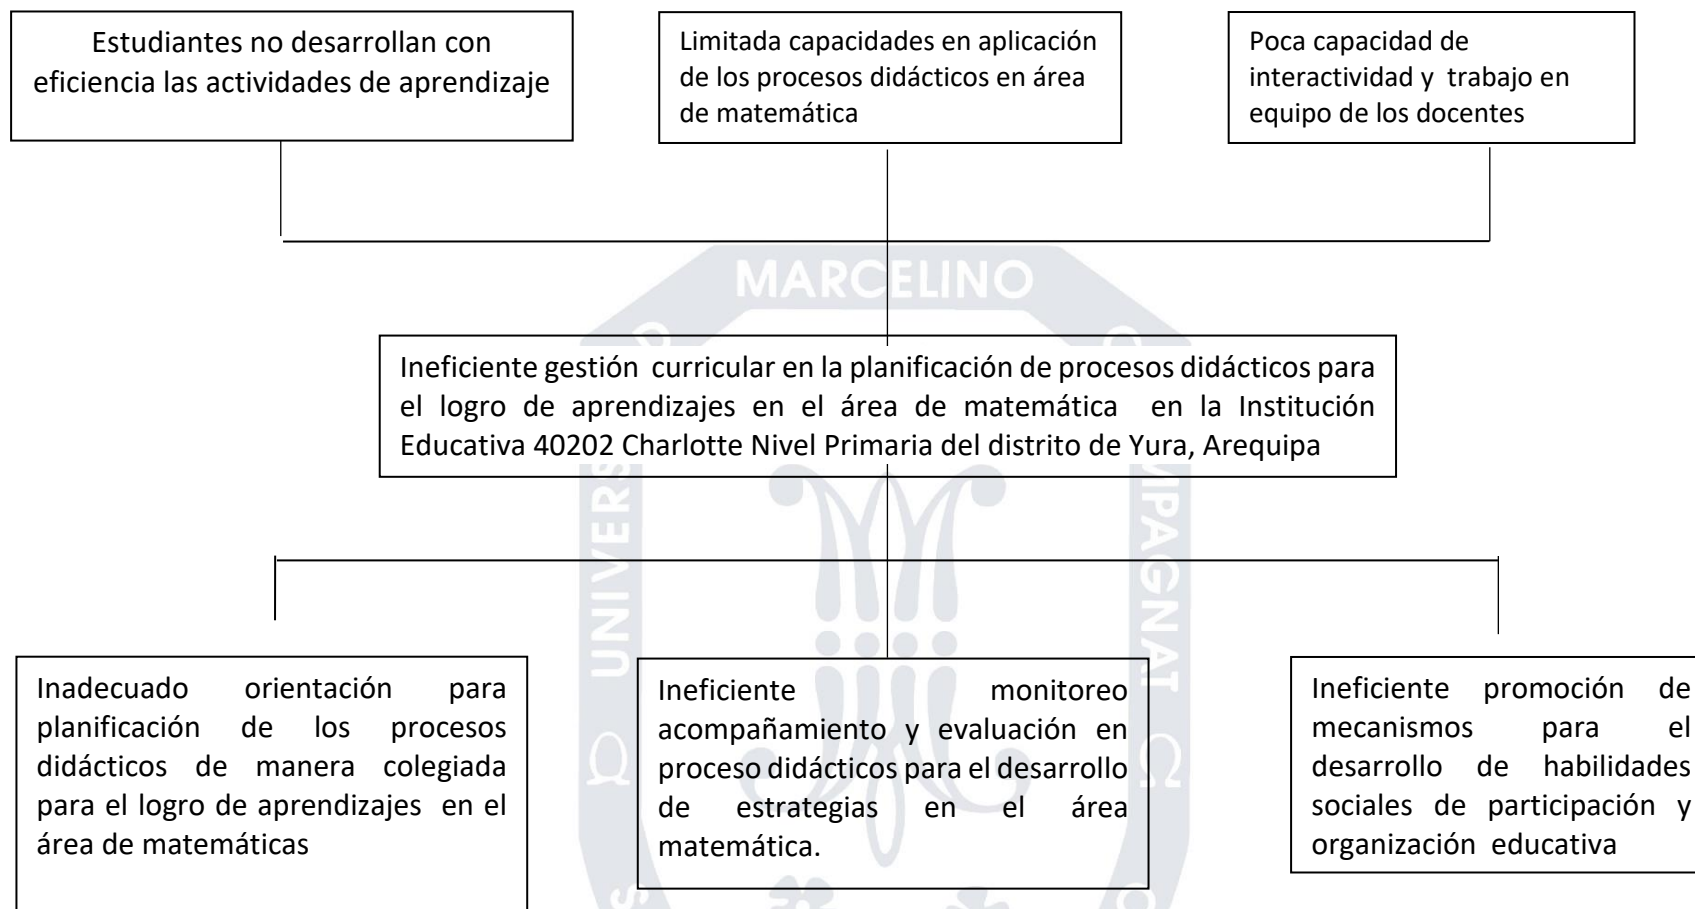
Estudiantes no desarrollan con eficiencia las actividades de aprendizaje

Limitada capacidades en aplicación de los procesos didácticos en área de matemática

Poca capacidad de interactividad y trabajo en equipo de los docentes

MARCELINO

Ineficiente gestión curricular en la planificación de procesos didácticos para el logro de aprendizajes en el área de matemática en la Institución Educativa 40202 Charlotte Nivel Primaria del distrito de Yura, Arequipa

UNIVERS

PAGNAT

Inadecuado orientación para planificación de los procesos didácticos de manera colegiada para el logro de aprendizajes en el área de matemáticas

Ineficiente monitoreo acompañamiento y evaluación en proceso didácticos para el desarrollo de estrategias en el área matemática.

Ineficiente promoción de mecanismos para el desarrollo de habilidades sociales de participación y organización educativa